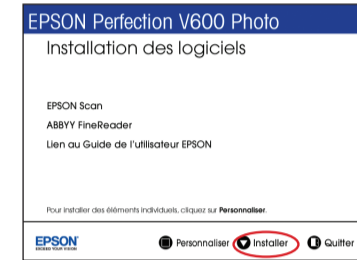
EPSON Perfection V600 Photo

Installation des logiciels

EPSON Scan

ABBYY FineReader

Lien au Guide de l'utilisateur EPSON

Pour installer des éléments individuels, cliquez sur **Personnaliser**.

EPSON
EXCEED YOUR VISION

Personnaliser

Installer

Quitter